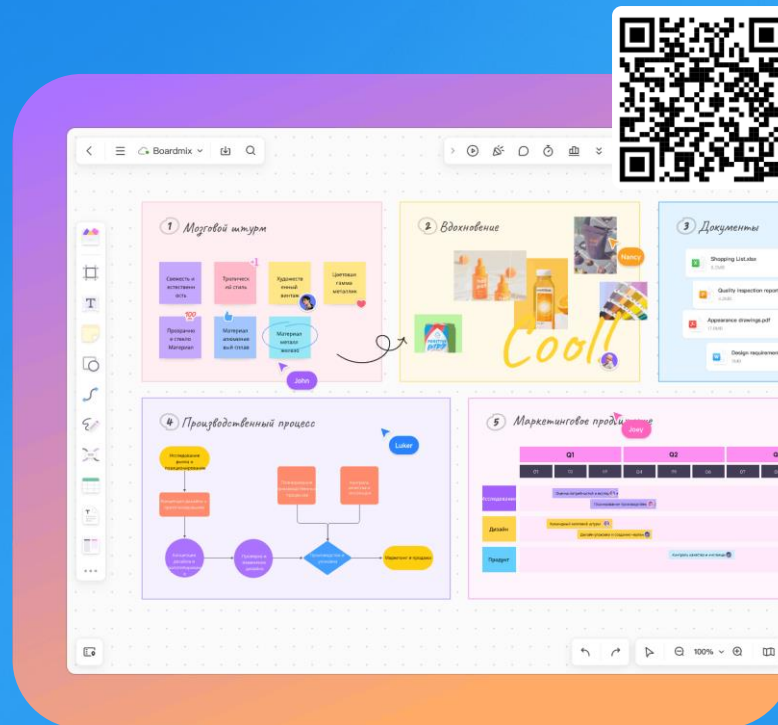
Boardmix

1 Мозговой штурм

Свежесть и естественность

Практичный стиль

Художественный вектор

Цветовая гамма металлик

Прозрачное стекло Материал

Материал элементы выйти

Материал металл воскоз

John

2 Вдохновение

Nancy

Cool!

3 Документы

Shopping List.xlsx

Quality inspection report

Appearance drawings.pdf

Design requirement

4 Производственный процесс

Luker

Исследование рынка и позиционирования

Маркетинг и продажи

5 Маркетинговое продвижение

Joey

Q1

Q2

Исследование

Дизайн

Продукт

100%